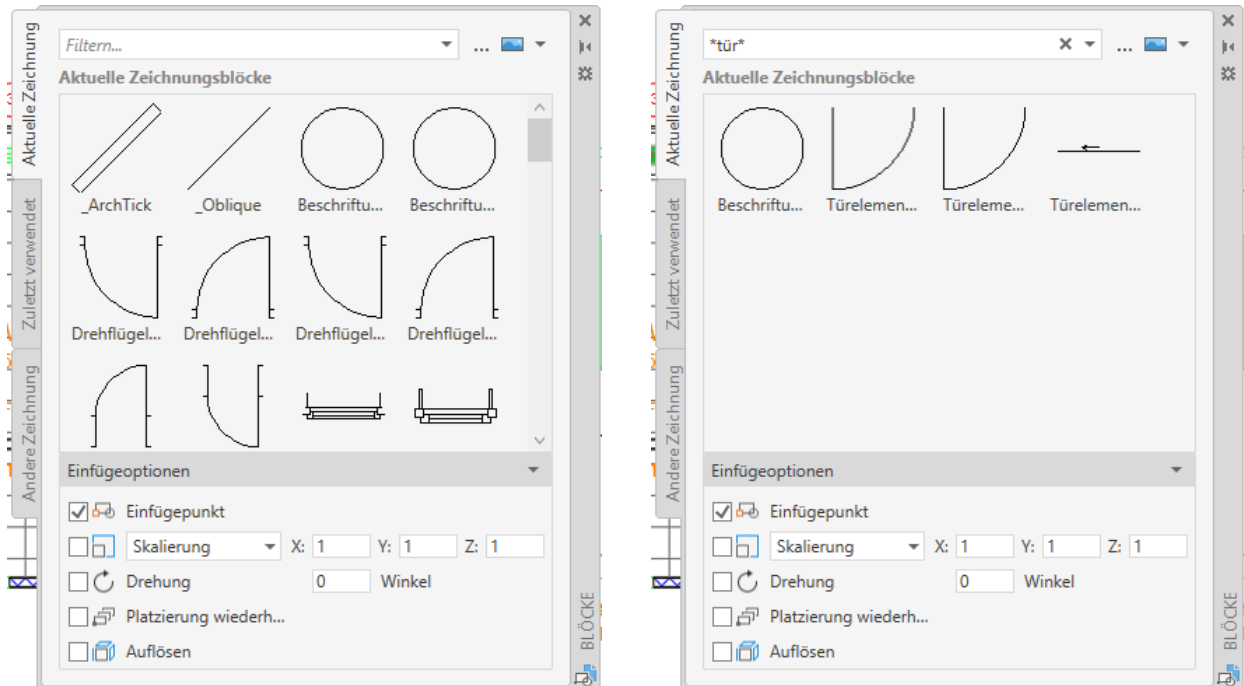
Aktuelle Zeichnung
Zuletzt verwendet
Andere Zeichnung

Filtern...
...

Aktuelle Zeichnungsblöcke

_ArchTick
_Oblique
Beschriftu...
Beschriftu...
Drehflügel...
Drehflügel...
Drehflügel...
Drehflügel...

Einfügeoptionen

Einfügepunkt
Skalierung X: 1 Y: 1 Z: 1
Drehung 0 Winkel
Platzierung wiederh...
Auflösen

BLÖCKE

Aktuelle Zeichnung
Zuletzt verwendet
Andere Zeichnung

*tür*
...

Aktuelle Zeichnungsblöcke

Beschriftu...
Türelemen...
Türeleme...
Türelemen...

Einfügeoptionen

Einfügepunkt
Skalierung X: 1 Y: 1 Z: 1
Drehung 0 Winkel
Platzierung wiederh...
Auflösen

BLÖCKE